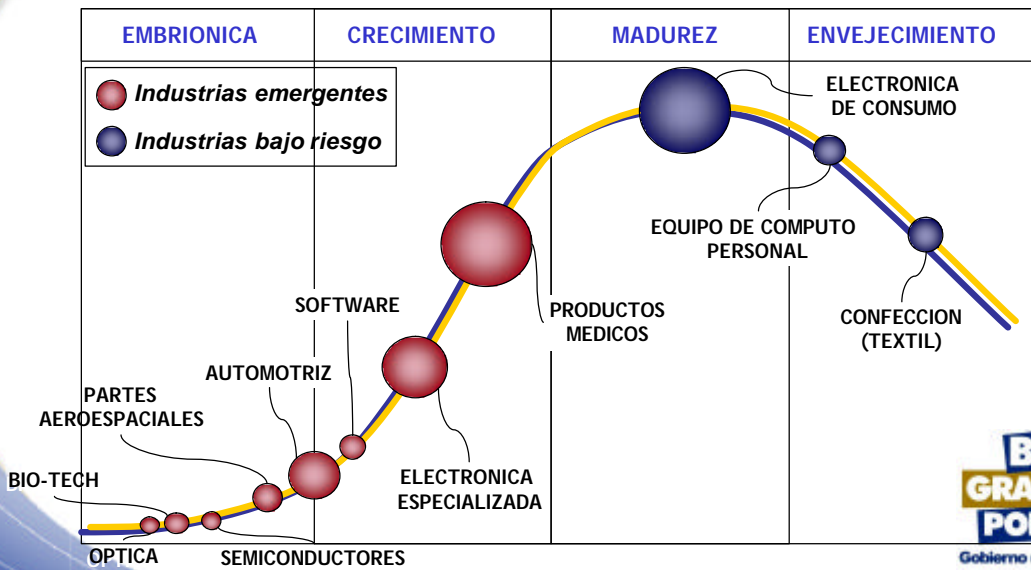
EMBRIONICA
CRECIMIENTO
MADUREZ
ENVEJECIMIENTO

Industrias emergentes
Industrias bajo riesgo

ELECTRONICA DE CONSUMO

EQUIPO DE COMPUTO PERSONAL

CONFECCION (TEXTIL)

PRODUCTOS MEDICOS

SOFTWARE

AUTOMOTRIZ

PARTES AEROESPACIALES

ELECTRONICA ESPECIALIZADA

BIO-TECH

OPTICA

SEMICONDUCTORES

B
GRA
PO
Gobierno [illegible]